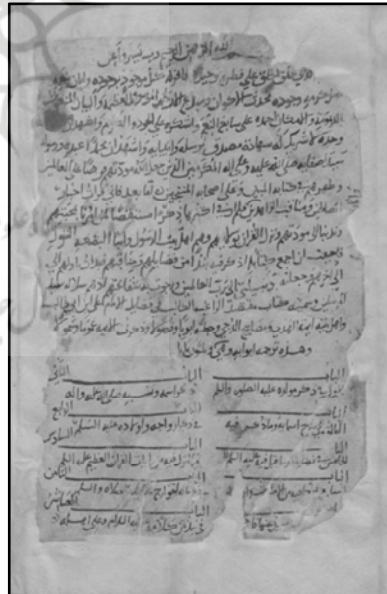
بسم الله الرحمن الرحيم وبه نستعين

الحمد لله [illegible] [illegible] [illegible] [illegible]

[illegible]

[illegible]

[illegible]

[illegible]

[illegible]

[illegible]

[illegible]

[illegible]

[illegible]

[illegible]

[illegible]

وهذه فهرست أبوابه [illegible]

الباب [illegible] | الباب الثاني
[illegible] | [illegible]
الباب الثالث | الباب الرابع
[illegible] | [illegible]
الباب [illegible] | الباب السادس
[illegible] | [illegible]
الباب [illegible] | الباب الثامن
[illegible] | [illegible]
الباب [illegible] | الباب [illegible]
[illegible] | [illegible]